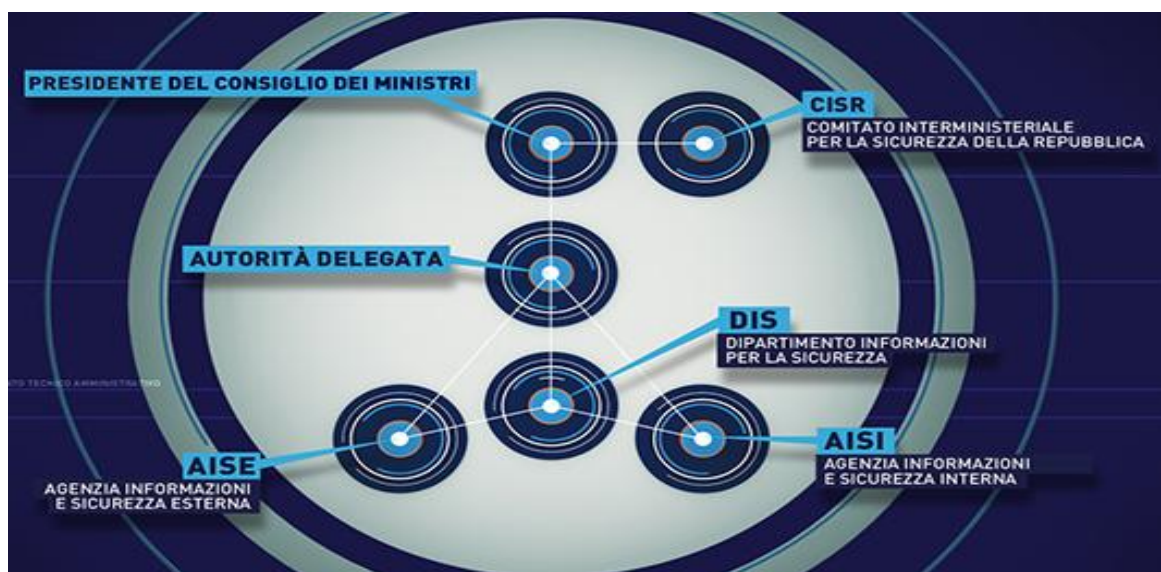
PRESIDENTE DEL CONSIGLIO DEI MINISTRI

CISR
COMITATO INTERMINISTERIALE PER LA SICUREZZA DELLA REPUBBLICA

AUTORITÀ DELEGATA

DIS
DIPARTIMENTO INFORMAZIONI PER LA SICUREZZA

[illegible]TO TECNICO AMMINISTRATIVO

AISE
AGENZIA INFORMAZIONI E SICUREZZA ESTERNA

AISI
AGENZIA INFORMAZIONI E SICUREZZA INTERNA